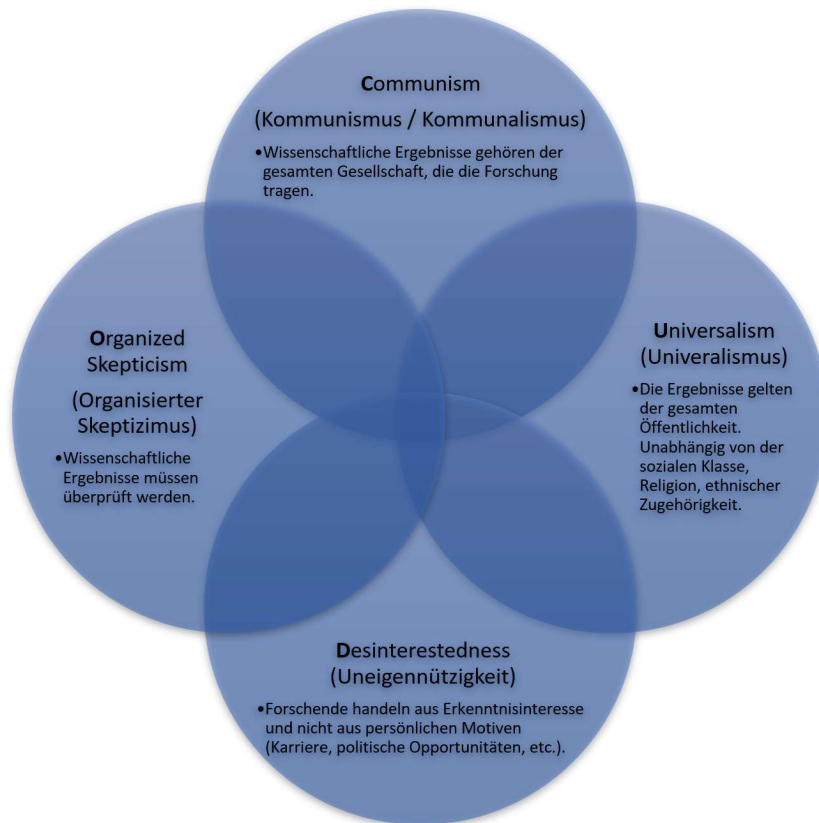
**C**ommunism
(Kommunismus / Kommunalismus)

•Wissenschaftliche Ergebnisse gehören der gesamten Gesellschaft, die die Forschung tragen.

**O**rganized Skepticism
(Organisierter Skeptizimus)

•Wissenschaftliche Ergebnisse müssen überprüft werden.

**U**niversalism
(Univeralismus)

•Die Ergebnisse gelten der gesamten Öffentlichkeit. Unabhängig von der sozialen Klasse, Religion, ethnischer Zugehörigkeit.

**D**esinterestedness
(Uneigennützigkeit)

•Forschende handeln aus Erkenntnisinteresse und nicht aus persönlichen Motiven (Karriere, politische Opportunitäten, etc.).